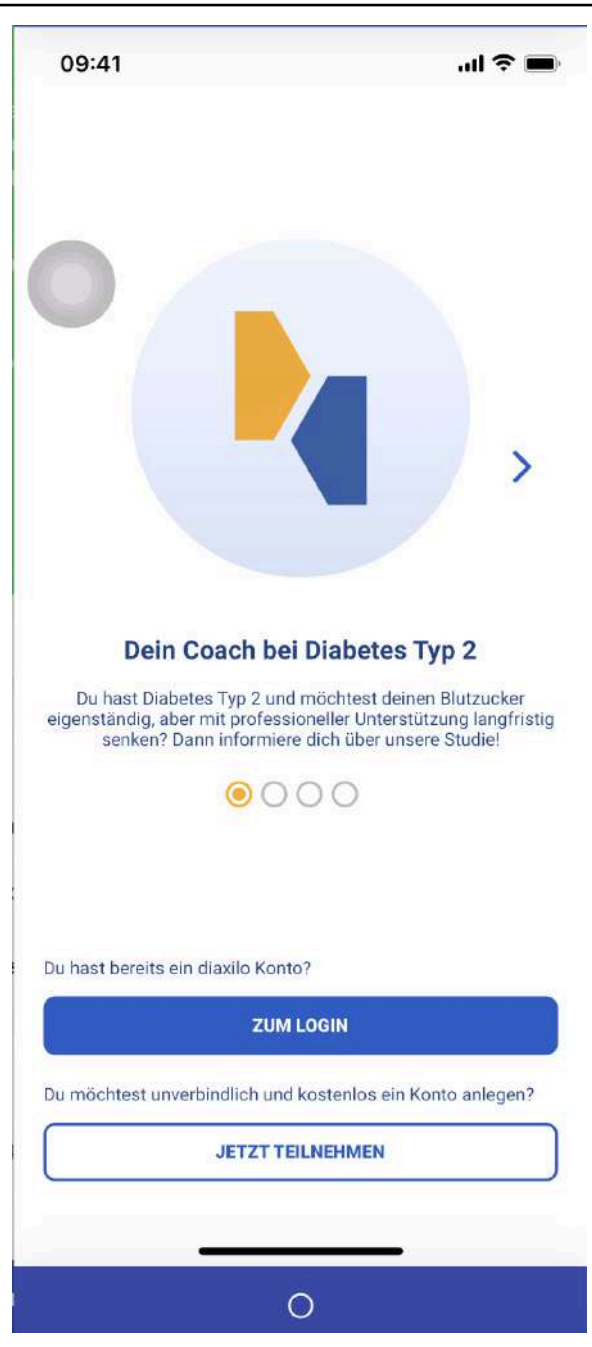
09:41

Dein Coach bei Diabetes Typ 2

Du hast Diabetes Typ 2 und möchtest deinen Blutzucker eigenständig, aber mit professioneller Unterstützung langfristig senken? Dann informiere dich über unsere Studie!

Du hast bereits ein diaxilo Konto?

ZUM LOGIN

Du möchtest unverbindlich und kostenlos ein Konto anlegen?

JETZT TEILNEHMEN